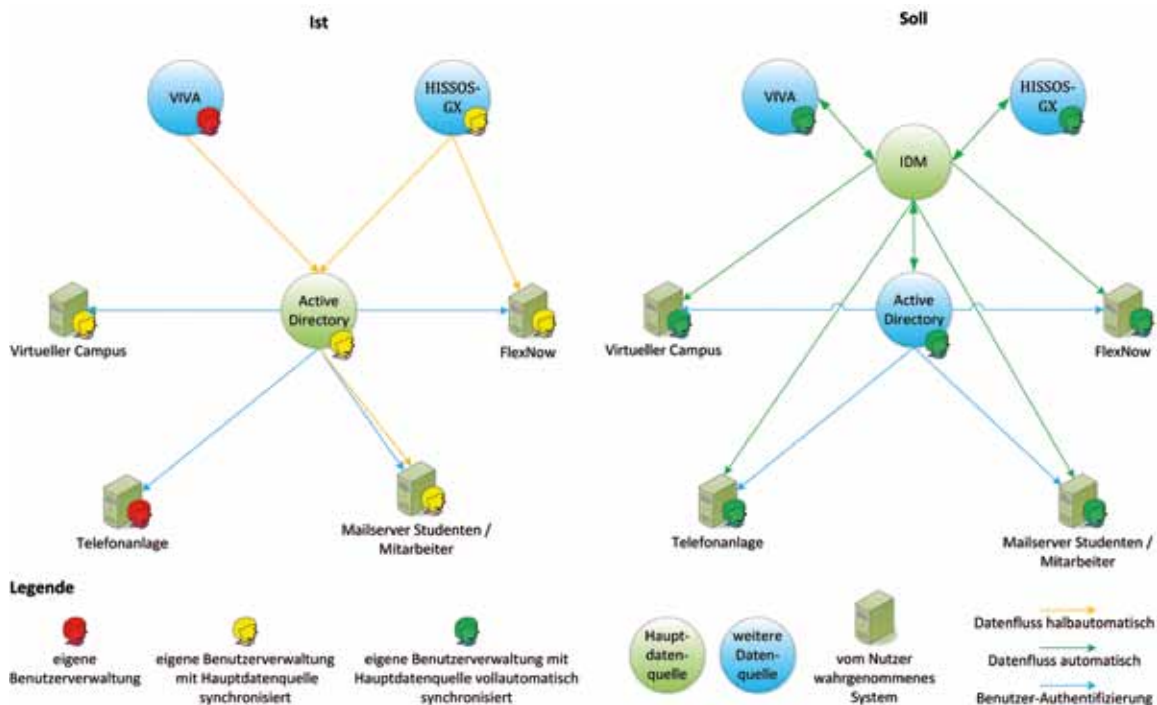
Ist

VIVA

HISSOS-GX

Active Directory

Virtueller Campus

FlexNow

Telefonanlage

Mailserver Studenten / Mitarbeiter

Soll

VIVA

HISSOS-GX

IDM

Active Directory

Virtueller Campus

FlexNow

Telefonanlage

Mailserver Studenten / Mitarbeiter

Legende

eigene Benutzerverwaltung

eigene Benutzerverwaltung mit Hauptdatenquelle synchronisiert

eigene Benutzerverwaltung mit Hauptdatenquelle vollautomatisch synchronisiert

Haupt-datenquelle

weitere Daten-quelle

vom Nutzer wahrgenommenes System

Datenfluss halbautomatisch

Datenfluss automatisch

Benutzer-Authentifizierung